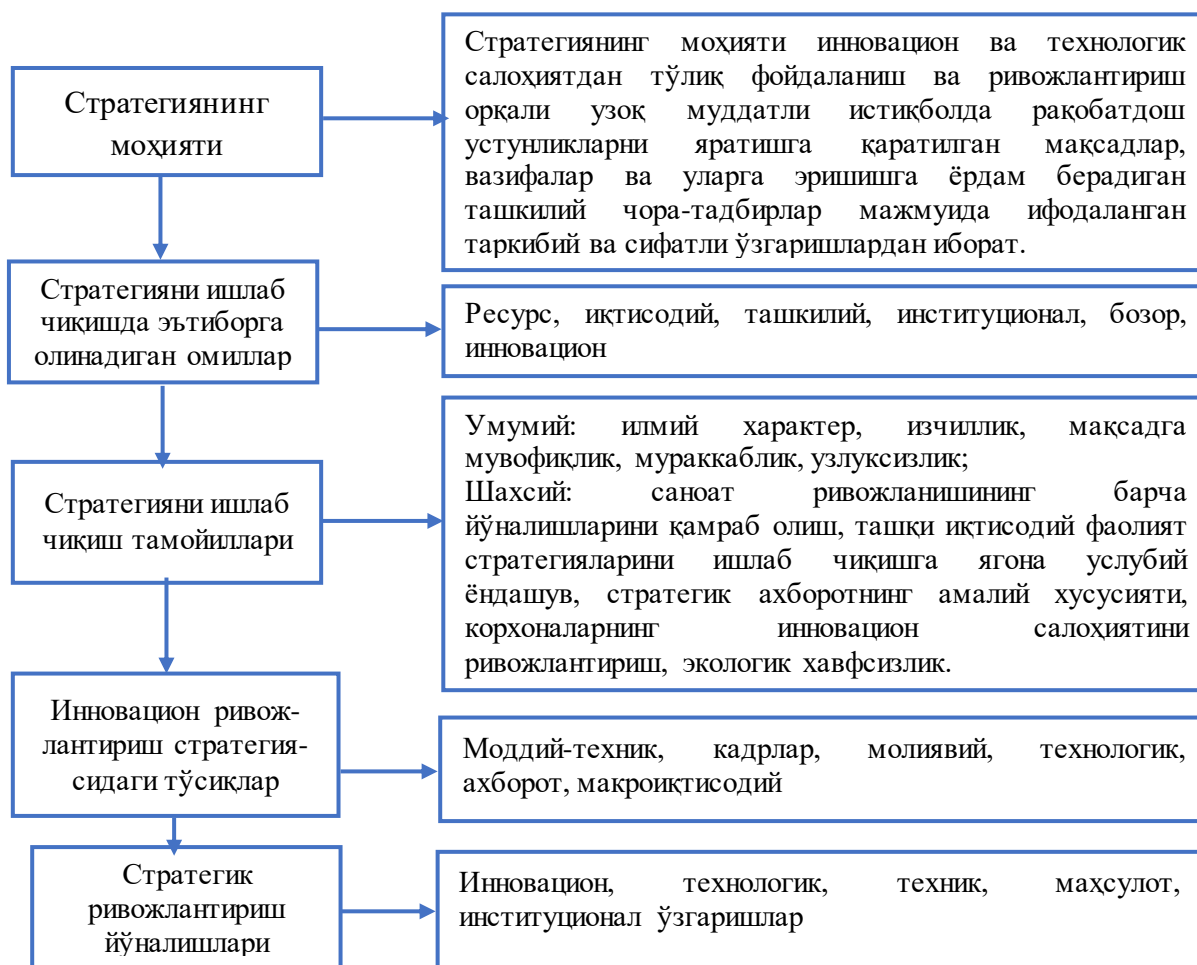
Стратегиянинг моҳияти

Стратегиянинг моҳияти инновацион ва технологик салоҳиятдан тўлиқ фойдаланиш ва ривожлантириш орқали узоқ муддатли истиқболда рақобатдош устунликларни яратишга қаратилган мақсадлар, вазифалар ва уларга эришишга ёрдам берадиган ташкилий чора-тадбирлар мажмуида ифодаланган таркибий ва сифатли ўзгаришлардан иборат.

Стратегияни ишлаб чиқишда эътиборга олинадиган омиллар

Ресурс, иқтисодий, ташкилий, институционал, бозор, инновацион

Стратегияни ишлаб чиқиш тамойиллари

Умумий: илмий характер, изчиллик, мақсадга мувофиқлик, мураккаблик, узлуксизлик;
Шахсий: саноат ривожланишининг барча йўналишларини қамраб олиш, ташқи иқтисодий фаолият стратегияларини ишлаб чиқишга ягона услубий ёндашув, стратегик ахборотнинг амалий хусусияти, корхоналарнинг инновацион салоҳиятини ривожлантириш, экологик хавфсизлик.

Инновацион ривожлантириш стратегиясидаги тўсиқлар

Моддий-техник, кадрлар, молиявий, технологик, ахборот, макроиқтисодий

Стратегик ривожлантириш йўналишлари

Инновацион, технологик, техник, маҳсулот, институционал ўзгаришлар